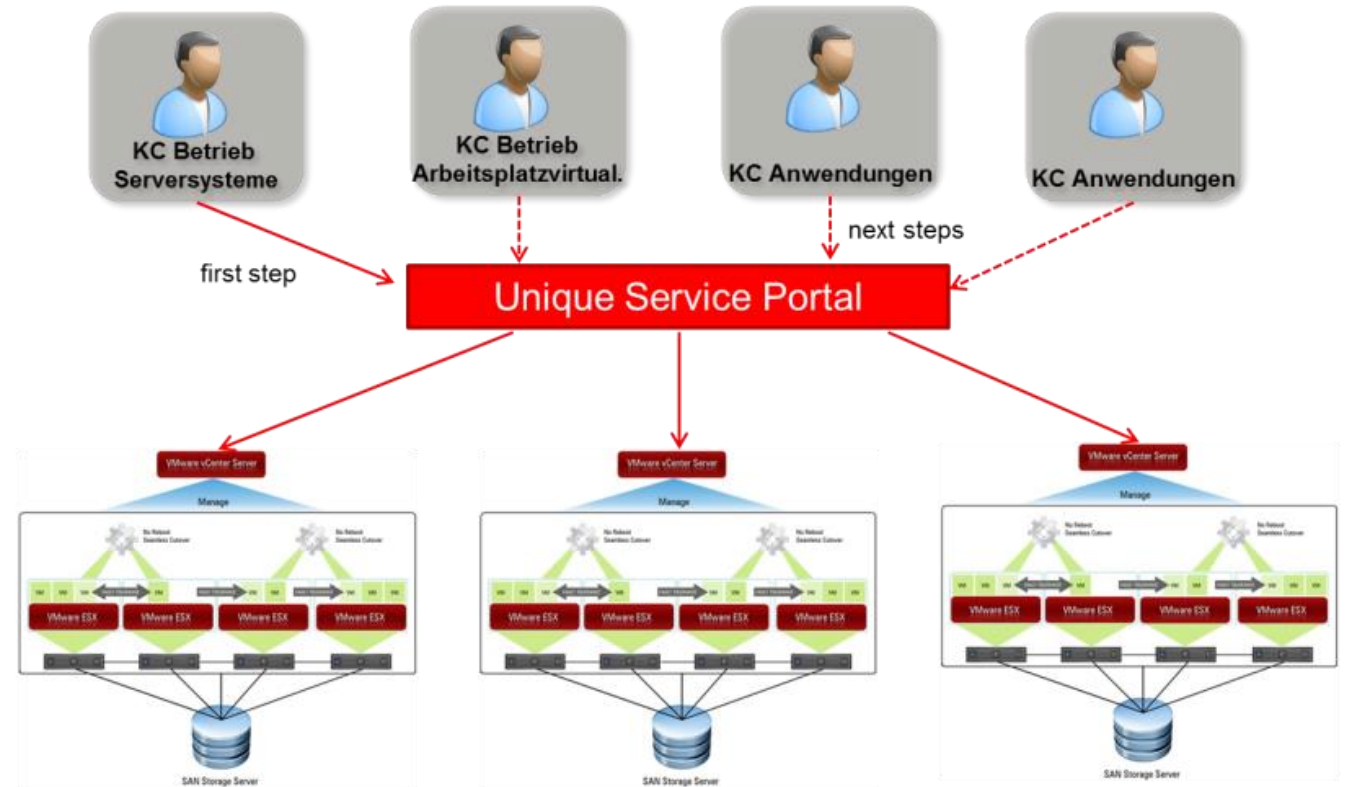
KC Betrieb Serversysteme

KC Betrieb Arbeitsplatzvirtual.

KC Anwendungen

KC Anwendungen

first step

next steps

Unique Service Portal

VMware vCenter Server

Manage

No Reboot Seamless Cutover

No Reboot Seamless Cutover

VM VM VM VM VM VM VM VM VM VM VM VM

VMware ESX

VMware ESX

VMware ESX

VMware ESX

SAN Storage Server

VMware vCenter Server

Manage

No Reboot Seamless Cutover

No Reboot Seamless Cutover

VM VM VM VM VM VM VM VM VM VM VM VM

VMware ESX

VMware ESX

VMware ESX

VMware ESX

SAN Storage Server

VMware vCenter Server

Manage

No Reboot Seamless Cutover

No Reboot Seamless Cutover

VM VM VM VM VM VM VM VM VM VM VM VM

VMware ESX

VMware ESX

VMware ESX

VMware ESX

SAN Storage Server